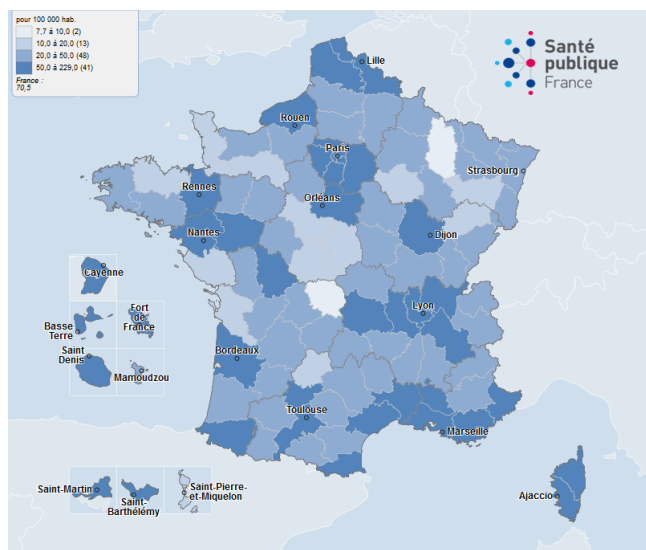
pour 100 000 hab.
7,7 à 10,0 (2)
10,0 à 20,0 (13)
20,0 à 50,0 (48)
50,0 à 229,0 (41)
France : 70,5

Santé publique France

Lille
Rouen
Paris
Strasbourg
Rennes
Orléans
Nantes
Dijon
Cayenne
Fort de France
Basse Terre
Lyon
Saint Denis
Mamoudzou
Bordeaux
Toulouse
Marseille
Saint-Martin
Saint-Barthélémy
Saint-Pierre-et-Miquelon
Ajaccio